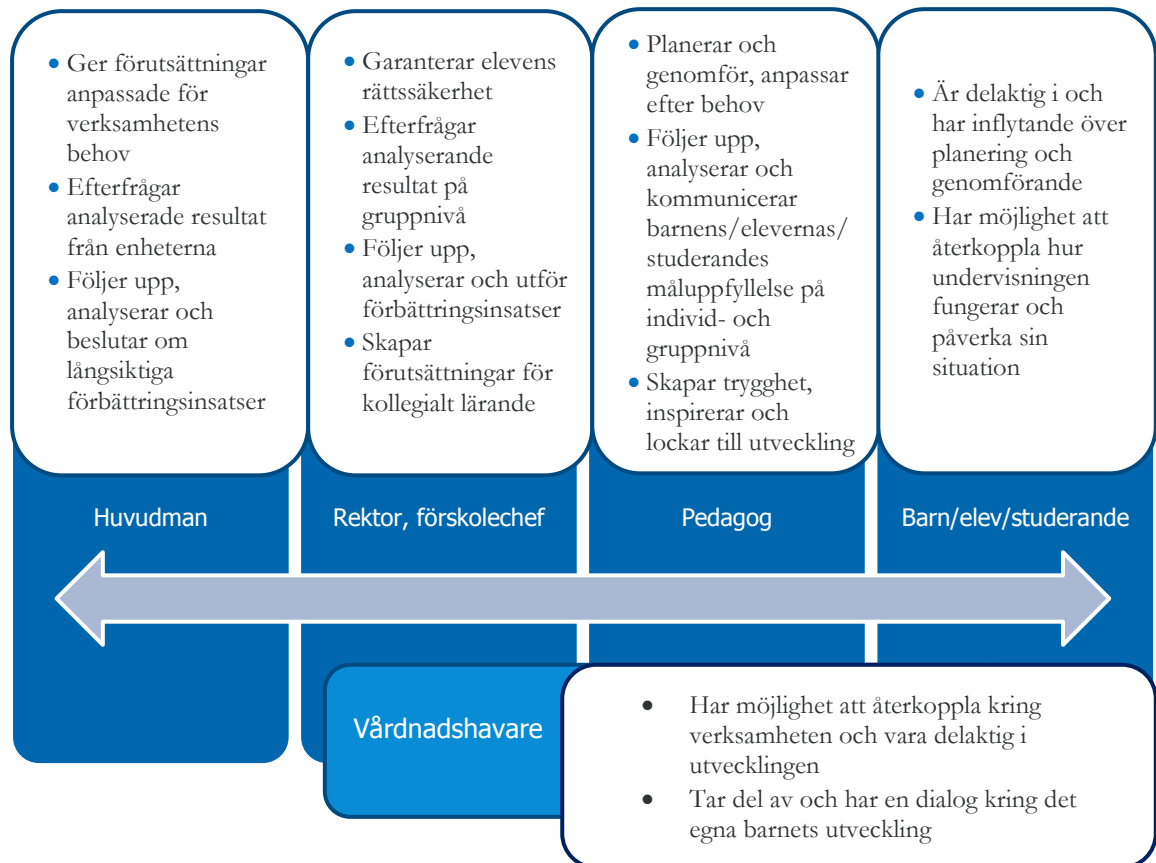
- Ger förutsättningar anpassade för verksamhetens behov
- Efterfrågar analyserade resultat från enheterna
- Följer upp, analyserar och beslutar om långsiktiga förbättringsinsatser

Huvudman

- Garanterar elevens rättssäkerhet
- Efterfrågar analyserande resultat på gruppnivå
- Följer upp, analyserar och utför förbättringsinsatser
- Skapar förutsättningar för kollegialt lärande

Rektor, förskolechef

- Planerar och genomför, anpassar efter behov
- Följer upp, analyserar och kommunicerar barnens/elevernas/studerandes måluppfyllelse på individ- och gruppnivå
- Skapar trygghet, inspirerar och lockar till utveckling

Pedagog

- Är delaktig i och har inflytande över planering och genomförande
- Har möjlighet att återkoppla hur undervisningen fungerar och påverka sin situation

Barn/elev/studerande

Vårdnadshavare

- Har möjlighet att återkoppla kring verksamheten och vara delaktig i utvecklingen
- Tar del av och har en dialog kring det egna barnets utveckling